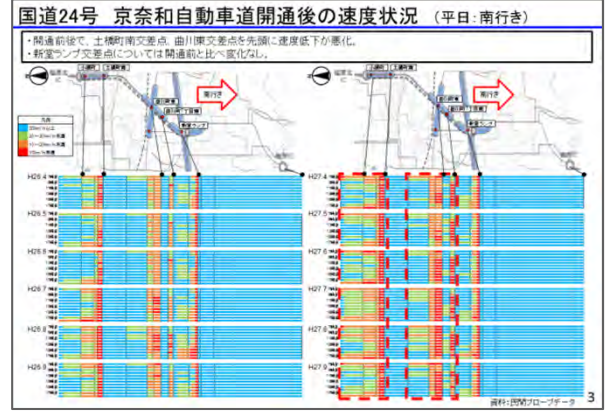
国道24号 京奈和自動車道開通後の速度状況 (平日:南行き)

・開通前後で、上植町南交差点、曲川東交差点を先頭に速度低下が悪化。
・新堂ランプ交差点については開通前と比べ変化なし。

南行き

南行き

H26.4

H26.5

H26.6

H26.7

H26.8

H26.9

H27.4

H27.5

H27.6

H27.7

H27.8

H27.9

資料:民間プローブデータ

3